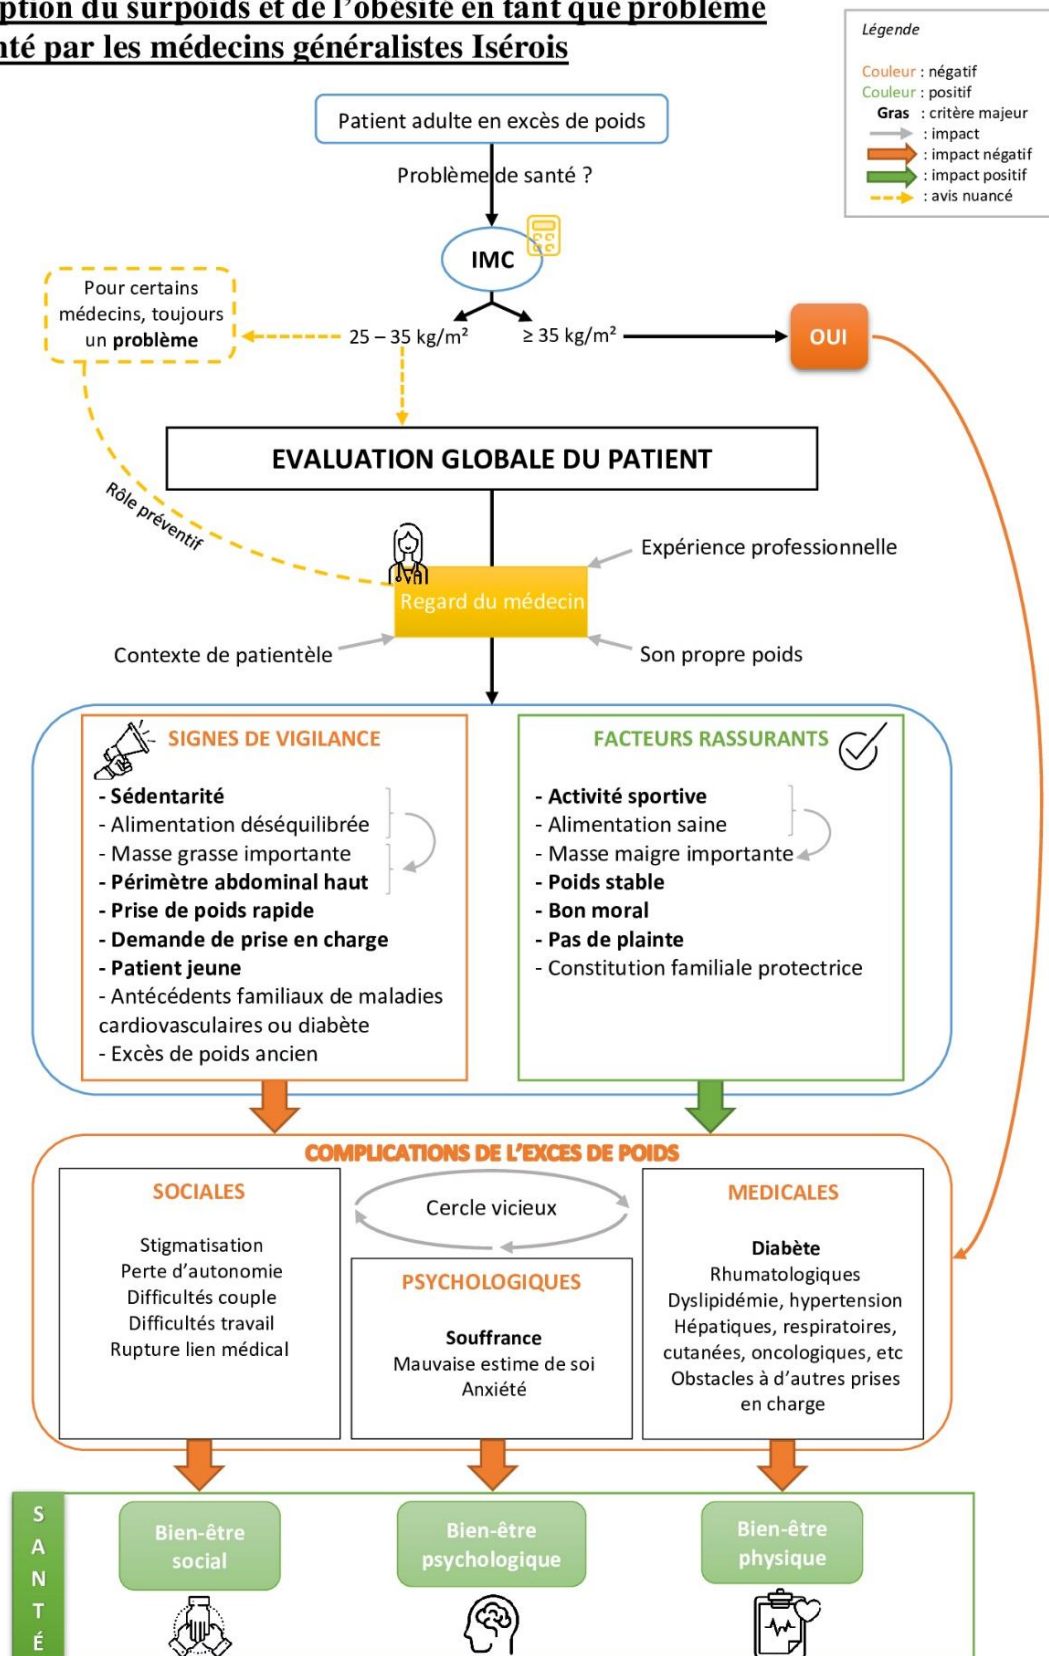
ption du surpoids et de l'obésité en tant que problème
nté par les médecins généralistes Isérois

Légende
Couleur : négatif
Couleur : positif
Gras : critère majeur
: impact
: impact négatif
: impact positif
: avis nuancé

Patient adulte en excès de poids

Problème de santé ?

IMC

Pour certains médecins, toujours un **problème**

25 – 35 kg/m²

≥ 35 kg/m²

OUI

EVALUATION GLOBALE DU PATIENT

Rôle préventif

Expérience professionnelle

Regard du médecin

Contexte de patientèle

Son propre poids

SIGNES DE VIGILANCE

**- Sédentarité**
- Alimentation déséquilibrée
- Masse grasse importante
**- Périmètre abdominal haut**
**- Prise de poids rapide**
**- Demande de prise en charge**
**- Patient jeune**
- Antécédents familiaux de maladies cardiovasculaires ou diabète
- Excès de poids ancien

FACTEURS RASSURANTS

**- Activité sportive**
- Alimentation saine
- Masse maigre importante
**- Poids stable**
**- Bon moral**
**- Pas de plainte**
- Constitution familiale protectrice

COMPLICATIONS DE L'EXCES DE POIDS

SOCIALES

Stigmatisation
Perte d'autonomie
Difficultés couple
Difficultés travail
Rupture lien médical

Cercle vicieux

PSYCHOLOGIQUES

**Souffrance**
Mauvaise estime de soi
Anxiété

MEDICALES

**Diabète**
Rhumatologiques
Dyslipidémie, hypertension
Hépatiques, respiratoires, cutanées, oncologiques, etc
Obstacles à d'autres prises en charge

SANTÉ

Bien-être social

Bien-être psychologique

Bien-être physique